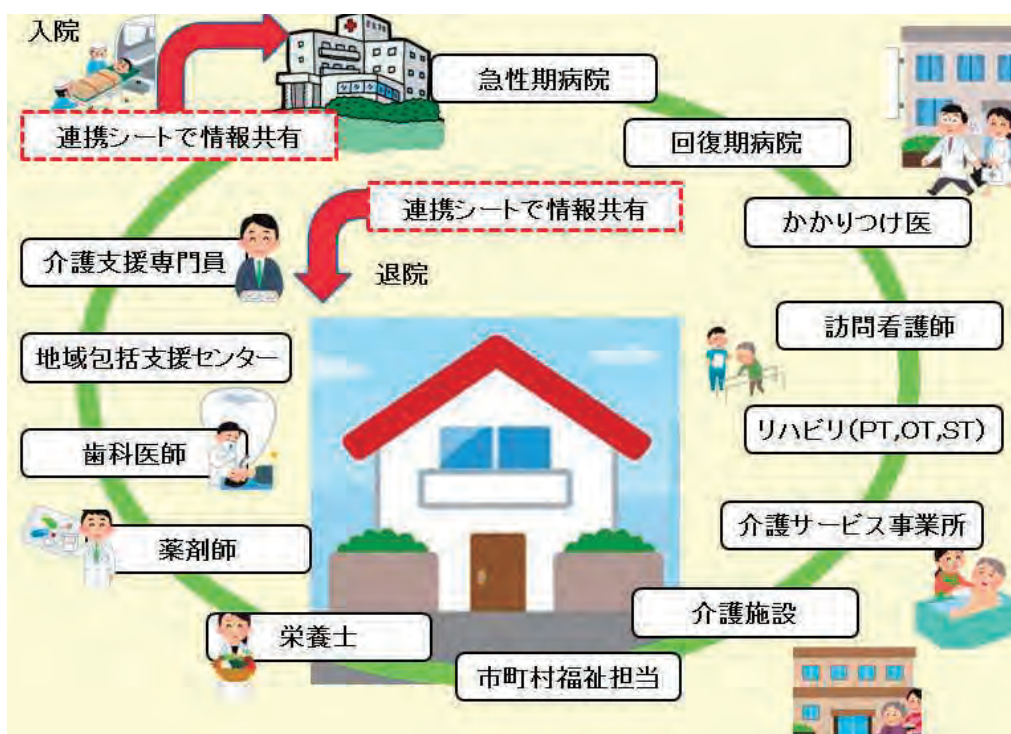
入院

急性期病院

連携シートで情報共有

回復期病院

連携シートで情報共有

かかりつけ医

介護支援専門員

退院

訪問看護師

地域包括支援センター

リハビリ(PT,OT,ST)

歯科医師

介護サービス事業所

薬剤師

介護施設

栄養士

市町村福祉担当